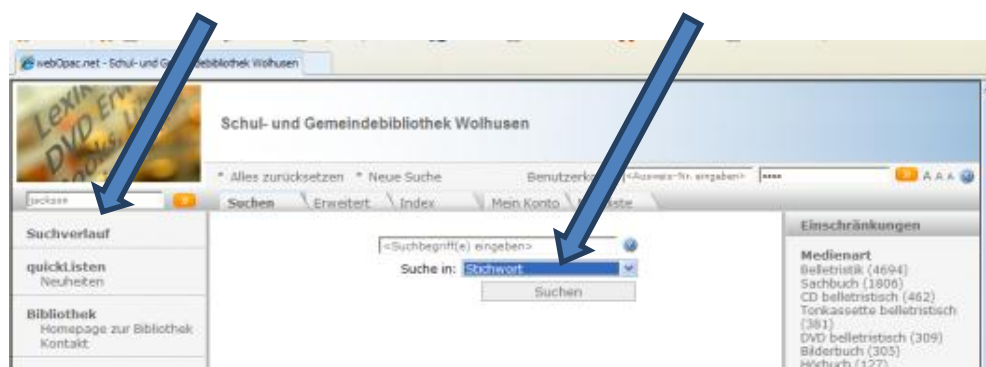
webOpac.net - Schul- und Ge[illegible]ebibliothek Wolhusen

Lexik DVD

Schul- und Gemeindebibliothek Wolhusen

* Alles zurücksetzen * Neue Suche

Benutzerka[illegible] <Ausweis-Nr. eingeben> ••••

A A A

Jackass

Suchen Erweitert Index Mein Konto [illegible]iste

Suchverlauf

quickListen
Neuheiten

Bibliothek
Homepage zur Bibliothek
Kontakt

<Suchbegriff(e) eingeben>

Suche in: Stichwort

Suchen

Einschränkungen

Medienart
Belletristik (4694)
Sachbuch (1806)
CD belletristisch (462)
Tonkassette belletristisch (381)
DVD belletristisch (309)
Bilderbuch (305)
Hörbuch (127)